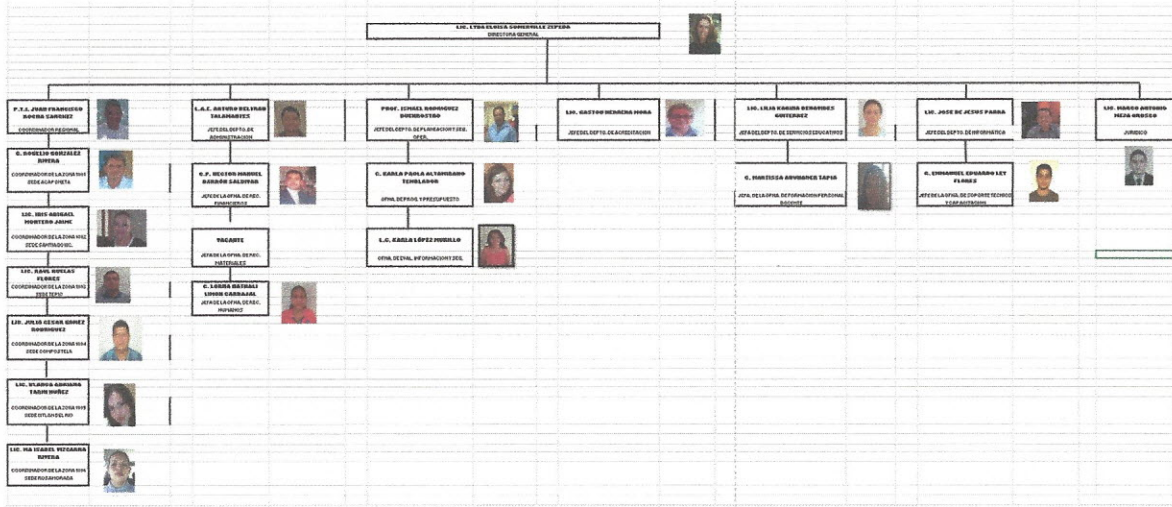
LIC. LYDA ELOISA GOMEZ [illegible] ZEPEDA
DIRECTORA GENERAL

P.T.S. JUAN FRANCISCO OCHOA SANCHEZ
COORDINADOR REGIONAL

O. ROGELIO GONZALEZ RIVERA
COORDINADOR DE LA ZONA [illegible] SEDE ACAPONETA

LIC. IRIS ABIGAIL MONTERO JAIME
COORDINADOR DE LA ZONA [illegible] SEDE SANTIAGO IXC.

LIC. RAUL RUELAS FLORES
COORDINADOR DE LA ZONA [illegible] SEDE TEPIC

LIC. JULIO CESAR GOMEZ RODRIGUEZ
COORDINADOR DE LA ZONA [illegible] SEDE COMPOSTELA

LIC. YLADYS ADRIANA TAPIA NUÑEZ
COORDINADOR DE LA ZONA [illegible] SEDE IXTLAN DEL RIO

LIC. MA ISABEL VIZCARRA RIVERA
COORDINADOR DE LA ZONA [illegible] SEDE ROSAMORADA

L.A.E. ARTURO BELTRAN SALAMANCA
JEFE DEL DEPTO. DE ADMINISTRACION

C.P. HECTOR MANUEL BARRÓN SALDIVAR
JEFE DE LA OFNA. DE REC. FINANCIEROS

VACANTE
JEFE DE LA OFNA. DE REC. MATERIALES

C. LORNA NATHALI LIMON CARBAJAL
JEFE DE LA OFNA. DE REC. HUMANOS

PROF. ISMAEL RODRIGUEZ OCHOA
JEFE DEL DEPTO. DE PLANEACION Y SEG. OPER.

C. KARLA PAOLA ALTAMIRANO TEMBLADOR
OFNA. DE PROG. Y PRESUPUESTO

L.C. KARLA LÓPEZ MURILLO
OFNA. DE EVAL. INFORMACION Y DIS.

LIC. GASTON HERRERA MORA
JEFE DEL DEPTO. DE ACREDITACION

LIC. LILIA KARINA BENAVIDES GUTIERREZ
JEFA DEL DEPTO. DE SERVICIOS EDUCATIVOS

C. MARISSA ARVIZU TAPIA
JEFA DE LA OFNA. DE FORMACION DE PERSONAL DOCENTE

LIC. JOSE DE JESUS PARRA
JEFE DEL DEPTO. DE INFORMATICA

C. EMMANUEL EDUARDO LEY FLORES
JEFE DE LA OFNA. DE SOPORTE TECNICO Y CAPACITACION

LIC. MARCO ANTONIO MEJIA OROSCO
JURIDICO